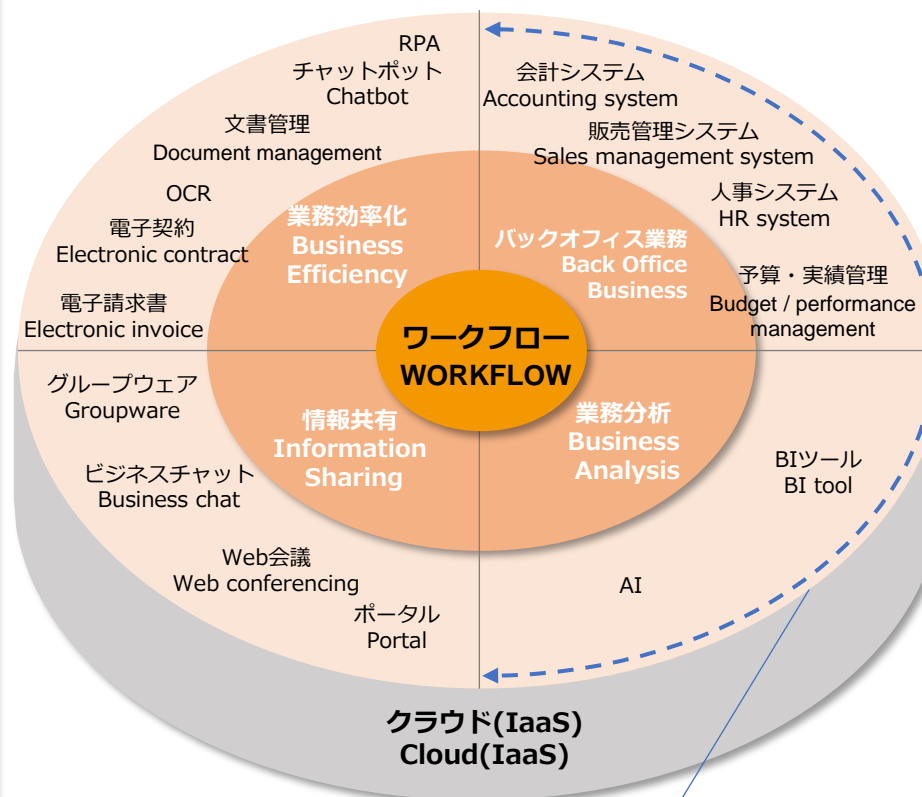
RPA
チャットポット
Chatbot

文書管理
Document management

OCR

電子契約
Electronic contract

電子請求書
Electronic invoice

会計システム
Accounting system

販売管理システム
Sales management system

人事システム
HR system

予算・実績管理
Budget / performance management

業務効率化
Business Efficiency

バックオフィス業務
Back Office Business

ワークフロー
WORKFLOW

情報共有
Information Sharing

業務分析
Business Analysis

グループウェア
Groupware

ビジネスチャット
Business chat

Web会議
Web conferencing

ポータル
Portal

BIツール
BI tool

AI

クラウド(IaaS)
Cloud(IaaS)